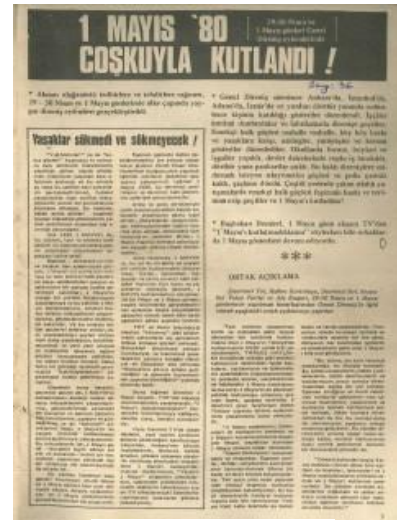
1 MAYIS '80 COŞKUYLA KUTLANDI!

29-30 Nisan ve 1 Mayıs günleri Genel Direniş ve eylemlerde

* Ahenr değişmiyi sürdürüşe ve örgütlere uyarak, 29 - 30 Nisan ve 1 Mayıs günlerinde ülke çapında yaygın direniş eylemleri gerçekleştirildi.

* Genel Direniş sürerken Ankara'da, İstanbul'da, Adana'da, İzmir'de ve yurdun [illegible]

Yasaklar sökmedi ve sökmeyecek!

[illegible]

ORTAK AÇIKLAMA

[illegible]